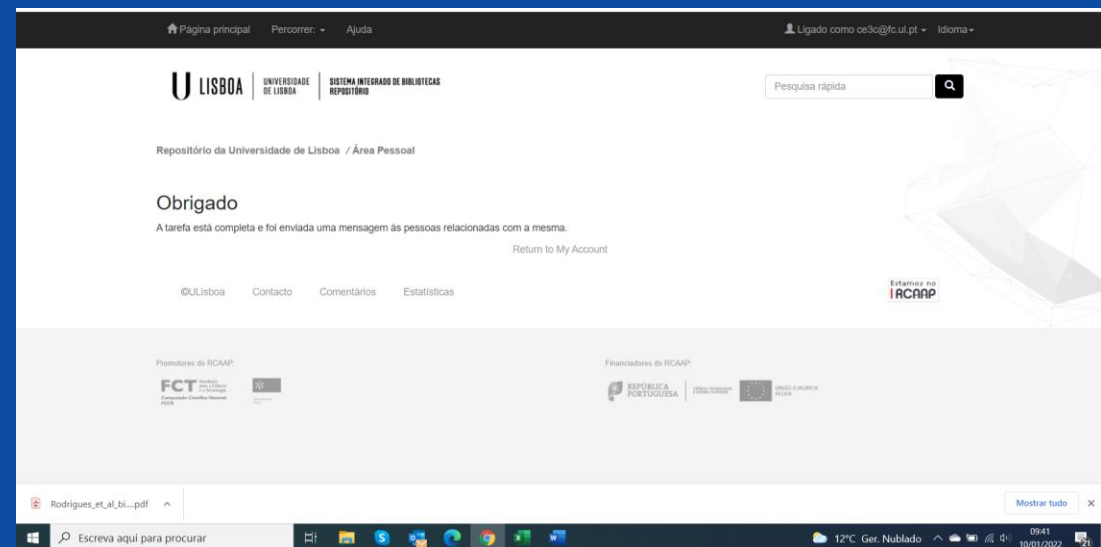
Página principal Percorrer: ▾ Ajuda

Ligado como ce3c@fc.ul.pt ▾ Idioma ▾

U LISBOA | UNIVERSIDADE DE LISBOA | SISTEMA INTEGRADO DE BIBLIOTECAS REPOSITÓRIO

Pesquisa rápida

Repositório da Universidade de Lisboa / Área Pessoal

Obrigado

A tarefa está completa e foi enviada uma mensagem às pessoas relacionadas com a mesma.

Return to My Account

©ULisboa Contacto Comentários Estatísticas

Estamos no RCAAP

Promotores do RCAAP

FCT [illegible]

Computação Científica Nacional FCCN

Financiadores do RCAAP

REPÚBLICA PORTUGUESA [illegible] UNIÃO EUROPEIA FEDER

Rodrigues_et_al_bi....pdf ^

Mostrar tudo ×

Escreva aqui para procurar

12°C Ger. Nublado 09:41 10/01/2022 21